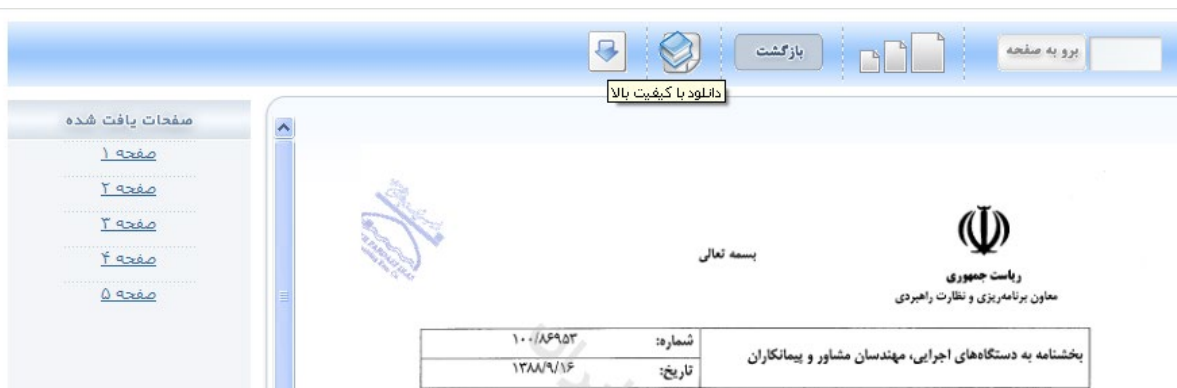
برو به صفحه

بازگشت

دانلود با کیفیت بالا

صفحات یافت شده
صفحه ۱
صفحه ۲
صفحه ۳
صفحه ۴
صفحه ۵

بسمه تعالی

ریاست جمهوری
معاون برنامه‌ریزی و نظارت راهبردی

| بخشنامه به دستگاه‌های اجرایی، مهندسان مشاور و پیمانکاران | شماره: | ۱۰۰/۸۶۹۵۳ |
|---|---|---|
| | تاریخ: | ۱۳۸۸/۹/۱۶ |